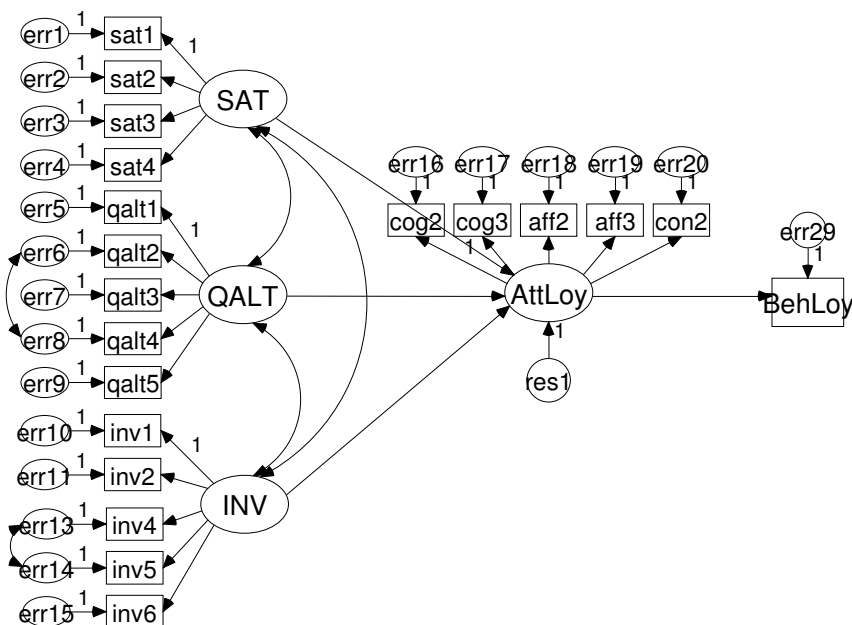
err1 1 sat1
err2 1 sat2
err3 1 sat3
err4 1 sat4
1
SAT
err5 1 qalt1
err6 1 qalt2
err7 1 qalt3
err8 1 qalt4
err9 1 qalt5
1
QALT
err10 1 inv1
err11 1 inv2
err13 1 inv4
err14 1 inv5
err15 1 inv6
1
INV
err16 1 cog2
err17 1 cog3
err18 1 aff2
err19 1 aff3
err20 1 con2
1
AttLoy
1
res1
err29 1
BehLoy